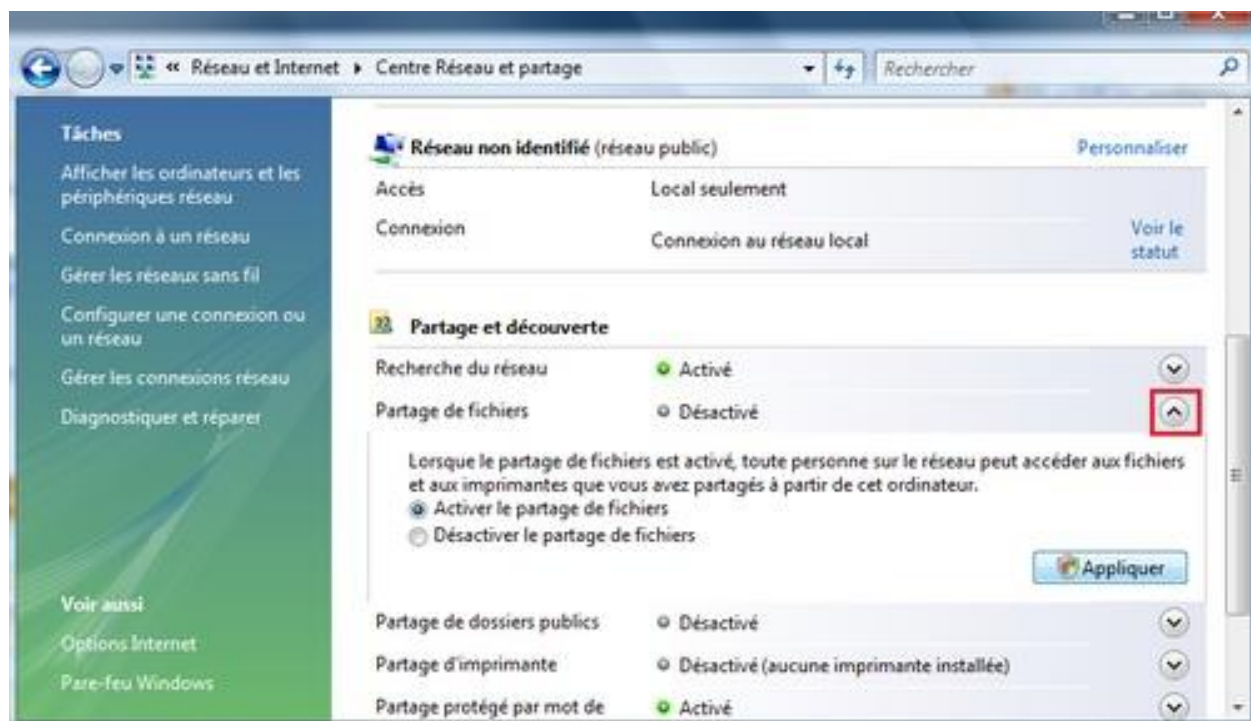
« Réseau et Internet ▸ Centre Réseau et partage

Rechercher

Tâches

Afficher les ordinateurs et les périphériques réseau

Connexion à un réseau

Gérer les réseaux sans fil

Configurer une connexion ou un réseau

Gérer les connexions réseau

Diagnostiquer et réparer

Voir aussi

Options Internet

Pare-feu Windows

Réseau non identifié (réseau public)

Personnaliser

| | | |
|---|---|---|
| Accès | Local seulement | |
| Connexion | Connexion au réseau local | Voir le statut |

Partage et découverte

Recherche du réseau — Activé

Partage de fichiers — Désactivé

Lorsque le partage de fichiers est activé, toute personne sur le réseau peut accéder aux fichiers et aux imprimantes que vous avez partagés à partir de cet ordinateur.

Activer le partage de fichiers

Désactiver le partage de fichiers

Appliquer

Partage de dossiers publics — Désactivé

Partage d'imprimante — Désactivé (aucune imprimante installée)

Partage protégé par mot de — Activé